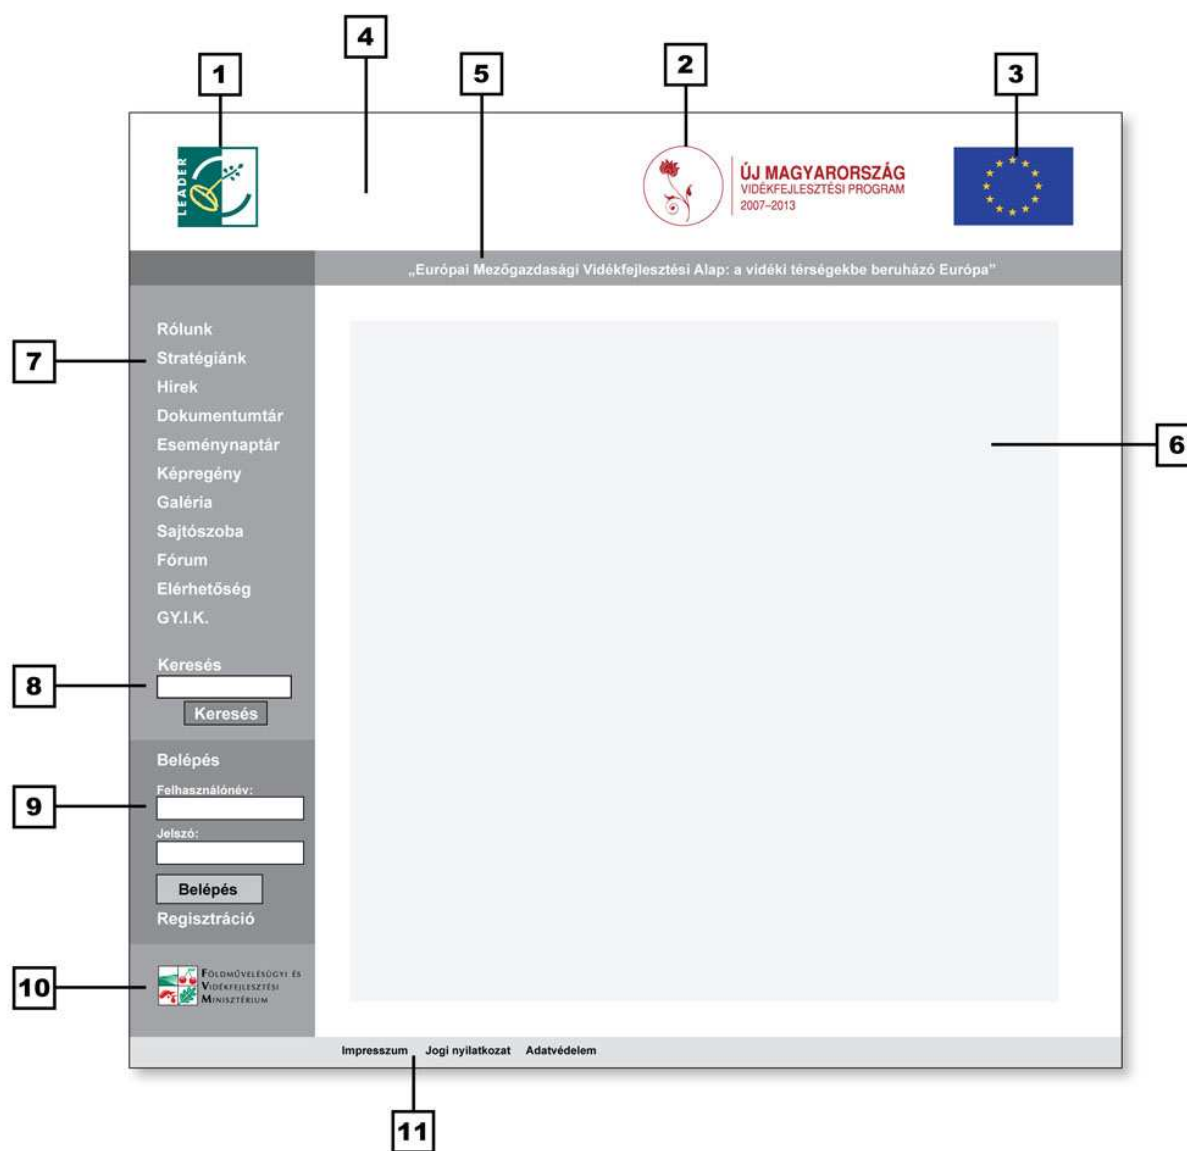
4

1

5

2

3

LEADER

ÚJ MAGYARORSZÁG
VIDÉKFEJLESZTÉSI PROGRAM
2007–2013

„Európai Mezőgazdasági Vidékfejlesztési Alap: a vidéki térségekbe beruházó Európa"

Rólunk

7

Stratégiánk

Hirek

Dokumentumtár

Eseménynaptár

Képregény

Galéria

Sajtószoba

Fórum

Elérhetőség

GY.I.K.

6

Keresés

8

Keresés

Belépés

Felhasználónév:

9

Jelszó:

Belépés

Regisztráció

10

Földművelésügyi és Vidékfejlesztési Minisztérium

Impresszum Jogi nyilatkozat Adatvédelem

11